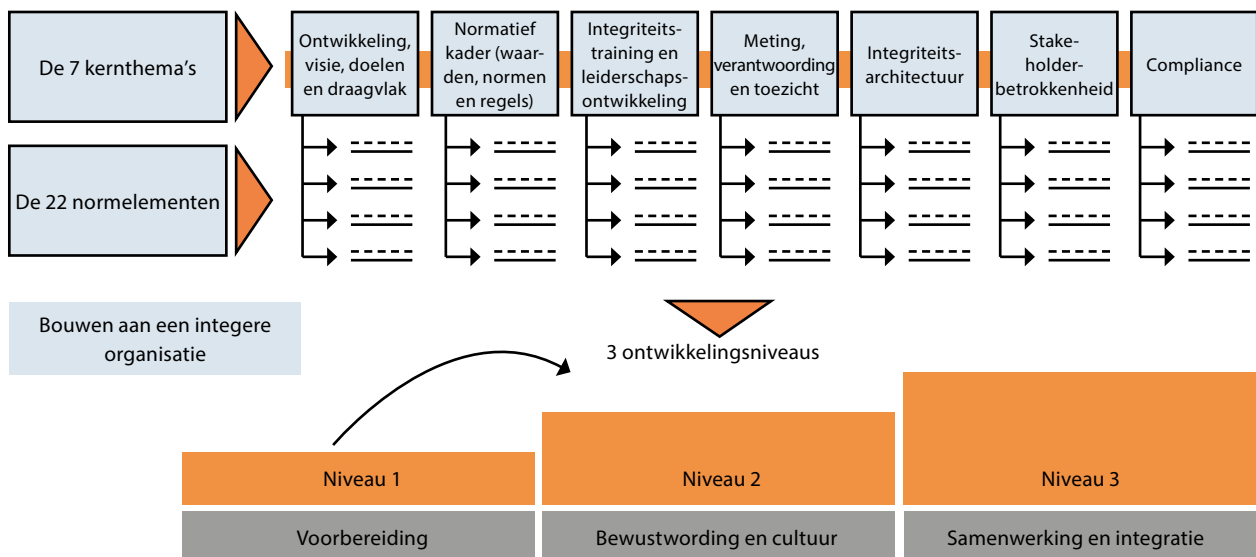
De 7 kernthema's

Ontwikkeling, visie, doelen en draagvlak

Normatief kader (waarden, normen en regels)

Integriteitstraining en leiderschapsontwikkeling

Meting, verantwoording en toezicht

Integriteitsarchitectuur

Stakeholderbetrokkenheid

Compliance

De 22 normelementen

Bouwen aan een integere organisatie

3 ontwikkelingsniveaus

Niveau 1

Niveau 2

Niveau 3

Voorbereiding

Bewustwording en cultuur

Samenwerking en integratie